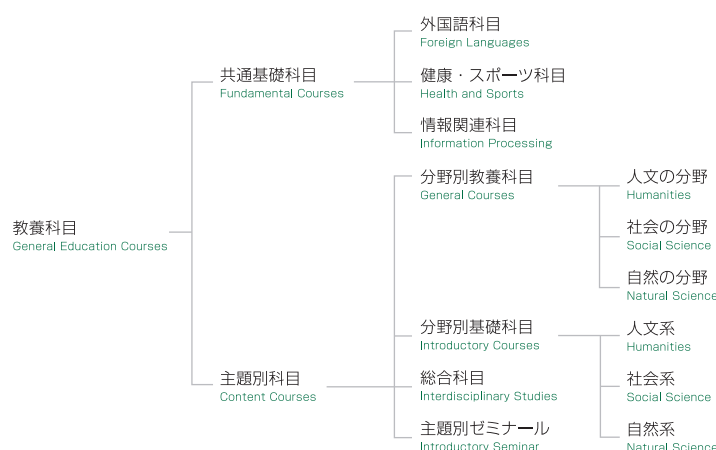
教養科目
General Education Courses

共通基礎科目
Fundamental Courses

外国語科目
Foreign Languages

健康・スポーツ科目
Health and Sports

情報関連科目
Information Processing

分野別教養科目
General Courses

人文の分野
Humanities

社会の分野
Social Science

自然の分野
Natural Science

主題別科目
Content Courses

分野別基礎科目
Introductory Courses

人文系
Humanities

総合科目
Interdisciplinary Studies

社会系
Social Science

主題別ゼミナール
Introductory Seminar

自然系
Natural Science